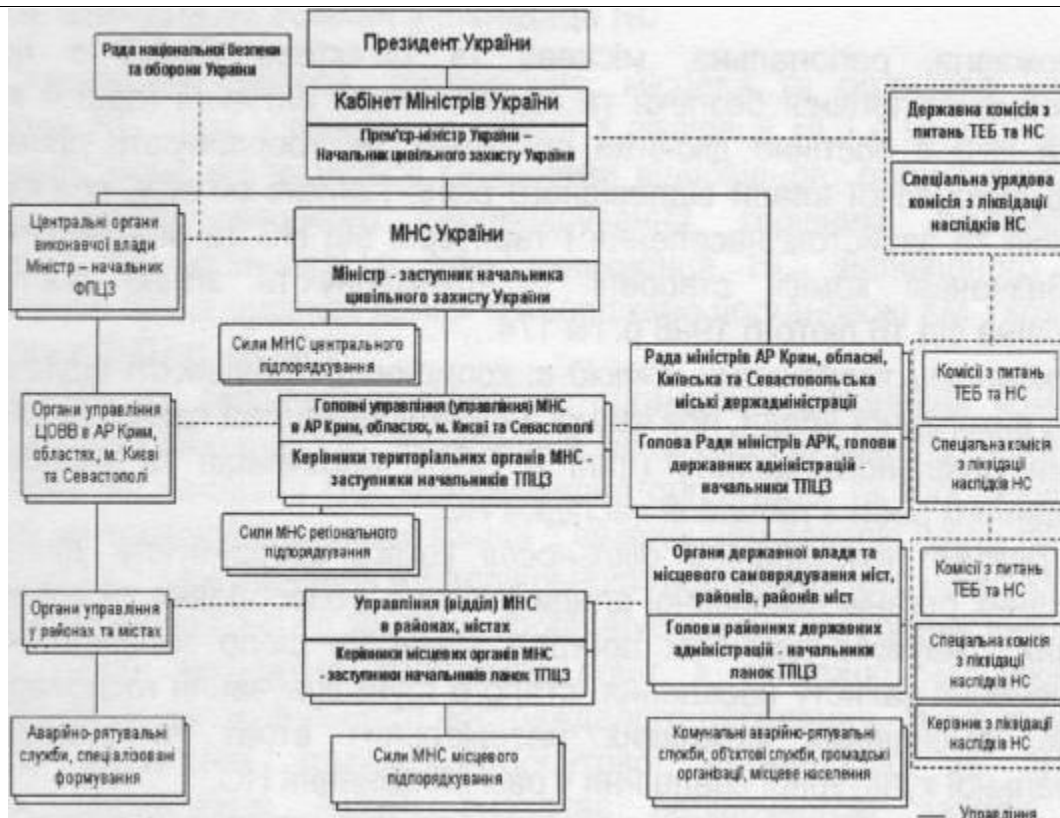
Президент України

Рада національної безпеки та оборони України

Кабінет Міністрів України

Прем'єр-міністр України – Начальник цивільного захисту України

Державна комісія з питань ТЕБ та НС

Спеціальна урядова комісія з ліквідації наслідків НС

Центральні органи виконавчої влади Міністр – начальник ФПЦЗ

МНС України

Міністр - заступник начальника цивільного захисту України

Сили МНС центрального підпорядкування

Рада міністрів АР Крим, обласні, Київська та Севастопольська міські держадміністрації

Голова Ради міністрів АРК, голови державних адміністрацій - начальники ТПЦЗ

Комісії з питань ТЕБ та НС

Спеціальна комісія з ліквідації наслідків НС

Органи управління ЦОВВ в АР Крим, областях, м. Києві та Севастополі

Головні управління (управління) МНС в АР Крим, областях, м. Києві та Севастополі

Керівники територіальних органів МНС - заступники начальників ТПЦЗ

Сили МНС регіонального підпорядкування

Органи державної влади та місцевого самоврядування міст, районів, районів міст

Голови районних державних адміністрацій - начальники ланок ТПЦЗ

Комісії з питань ТЕБ та НС

Спеціальна комісія з ліквідації наслідків НС

Органи управління у районах та містах

Управління (відділ) МНС в районах, містах

Керівники місцевих органів МНС - заступники начальників ланок ТПЦЗ

Керівник з ліквідації наслідків НС

Аварійно-рятувальні служби, спеціалізовані формування

Сили МНС місцевого підпорядкування

Комунальні аварійно-рятувальні служби, об'єктові служби, громадські організації, місцеве населення

Управління